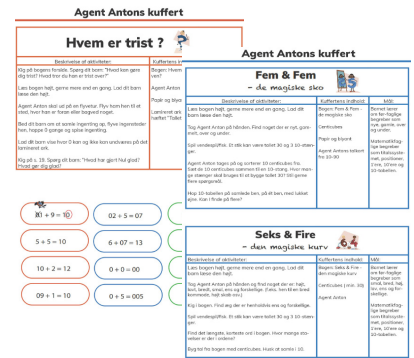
Agent Antons kuffert

Hvem er trist ?

Beskrivelse af aktiviteten

Kig på bogens forside. Spørg dit barn: "Hvad kan gøre dig trist? Hvad tror du han er trist over?"

Læs bogen højt, gerne mere end en gang. Lad dit barn læse den højt.

Agent Anton skal se på en flyvetur. Flyv hen fem til et sted, hvor han er forsat efter bagved noget.

Bed dit barn om at sende ingenting op, flyve ingensteder hen, hoppe 0 gange og spise ingenting.

Lad dit barn vise hvor 0 kan og ikke kan undvære på det tomrainet ark.

Kig på s. 19. Spørg dit barn: "Hvad har gjort Nul glad? Hvad gør dig glad?"

Kuffertens in

Bogen: Hvem er?

Agent Anton

Papir og blyant

Lamineret ark kaldet "Tallet

$10 + 9 = 10$ | $02 + 5 = 07$
$5 + 5 = 10$ | $6 + 07 = 13$
$10 + 2 = 12$ | $0 + 0 = 00$
$09 + 1 = 10$ | $0 + 5 = 005$

Agent Antons kuffert

Fem & Fem
- de magiske sko

| Beskrivelse af aktiviteten | Kuffertens indhold | Mål |
|---|---|---|
| Læs bogen højt, gerne mere end en gang. Lad dit barn læse den højt. Tag Agent Anton på hånden. Find noget der er nyt, gammel, over og under. Spil vendespillet. Et stik kan være tallet 10 og 3 10-mennesker. Agent Anton tages på og sorterer 10 centicubes fra. Sæt de 10 centicubes sammen til en 10-stang. Hvor mange stænger skal I bruge til tallet 30? 50 og andre flere sjængerdi. Hop 10-tallerkin på sammen ben, på et ben, med lukket øjne. Kan I finde på flere? | Bogen: Fem & Fem - de magiske sko Centicubes Papir og blyant Agent Antons kalkort fra 10-30 | Barnet lærer ene fan-faglige begreber som nye, gamle, over og under. Matematikfaglige begreber som tifaksystemet, positioner, 2'ere, 10'ere og 10-tabellen. |

Seks & Fire
- den magiske kurv

| Beskrivelse af aktiviteten | Kuffertens indhold | Mål |
|---|---|---|
| Læs bogen højt, gerne mere end en gang. Lad dit barn læse den højt. Tag Agent Anton på hånden og find noget der er: højt, lavt, bredt, smal, ens og forskellige. (Tekst, tent fint bred kommode, højt stoll osv.) Kig i bogen. Find seg der er hentsidskk ens og forskellige. Spil vendespillet. Et stik kan være tallet 10 og 3 10-stænger. Find det længste, kortsete ord i bogen. Hvor mange stavelser er det i ordene? Byg tal fra bogen med centicubes. Husk at samle i 10. | Bogen: Seks & Fire - den magiske kurv Centicubes (i ext. 00) Agent Anton | Barnet lærer ene fan-faglige begreber som smal, bredt, høj, lav, ens og forskellige. Matematikfaglige begreber som tifaksystemet, positioner, 1'ere, 10'ere og 10-tabellen. |